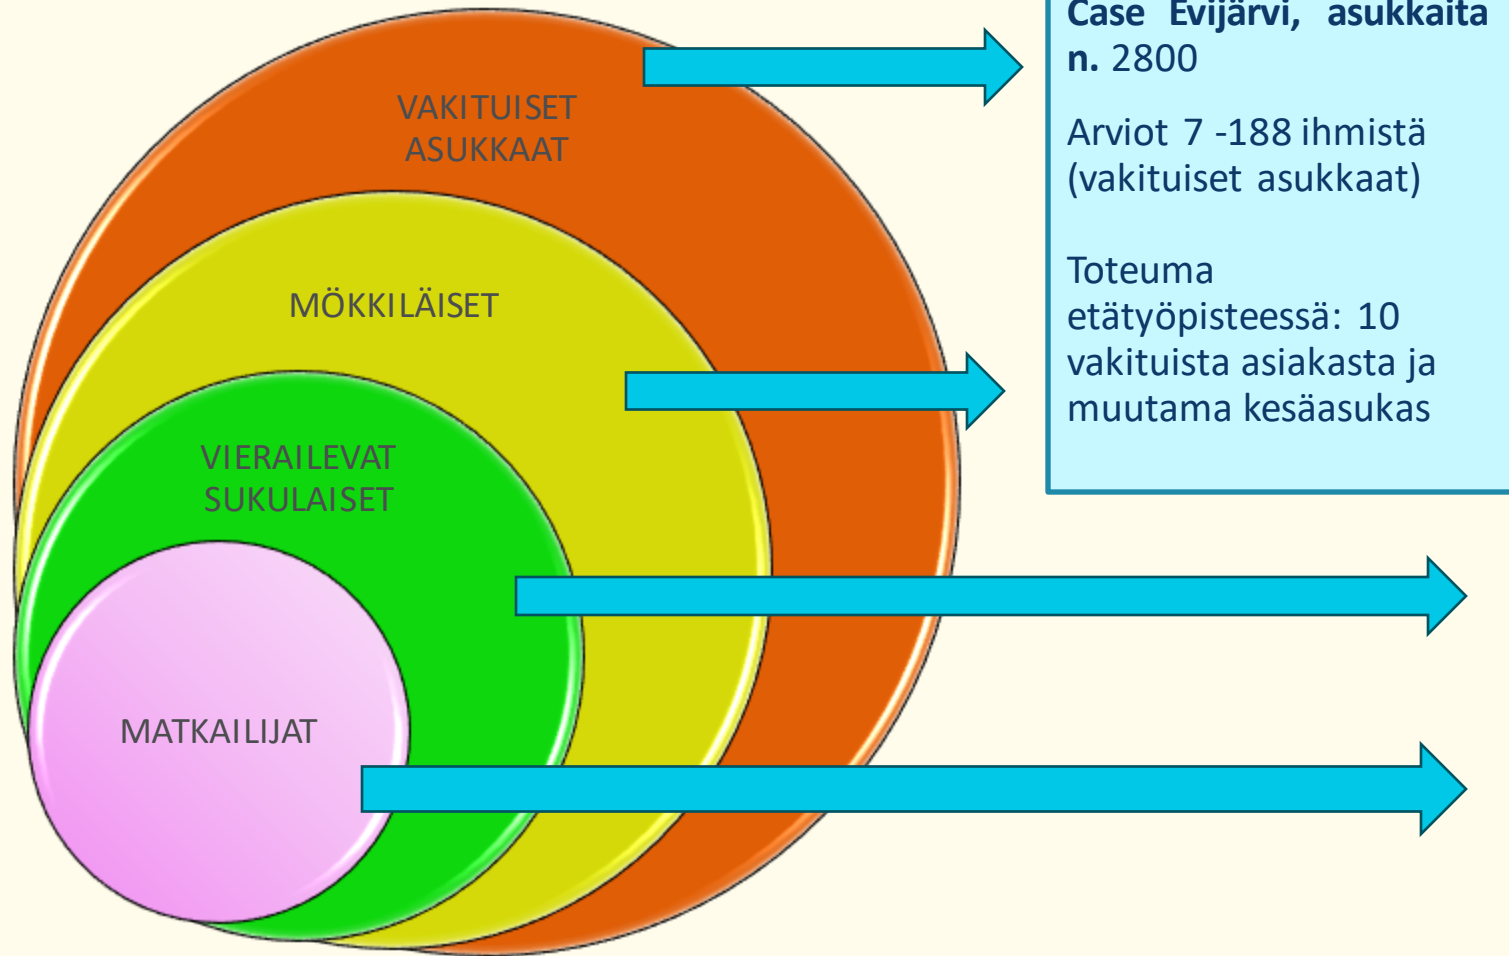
VAKITUISET ASUKKAAT

MÖKKILÄISET

VIERAILEVAT SUKULAISET

MATKAILIJAT

Case Evijärvi, asukkaita n. 2800

Arviot 7 -188 ihmistä (vakituiset asukkaat)

Toteuma etätyöpisteessä: 10 vakituista asiakasta ja muutama kesäasukas